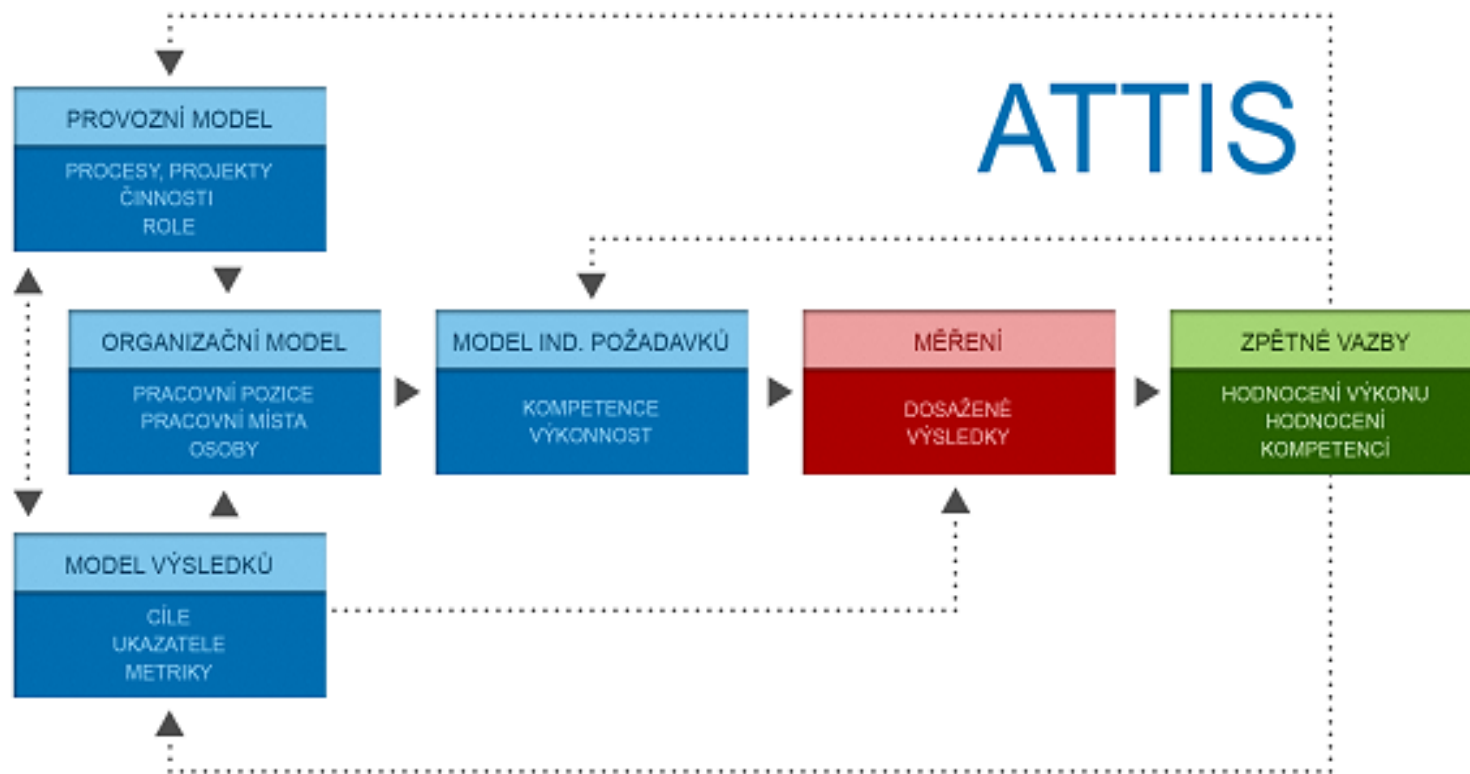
ATTIS

PROVOZNÍ MODEL

PROCESY, PROJEKTY
ČINNOSTI
ROLE

ORGANIZAČNÍ MODEL

PRACOVNÍ POZICE
PRACOVNÍ MÍSTA
OSOBY

MODEL IND. POŽADAVKŮ

KOMPETENCE
VÝKONNOST

MĚŘENÍ

DOSAŽENÉ
VÝSLEDKY

ZPĚTNÉ VAZBY

HODNOCENÍ VÝKONU
HODNOCENÍ
KOMPETENCÍ

MODEL VÝSLEDKŮ

CÍLE
UKAZATELE
METRIKY